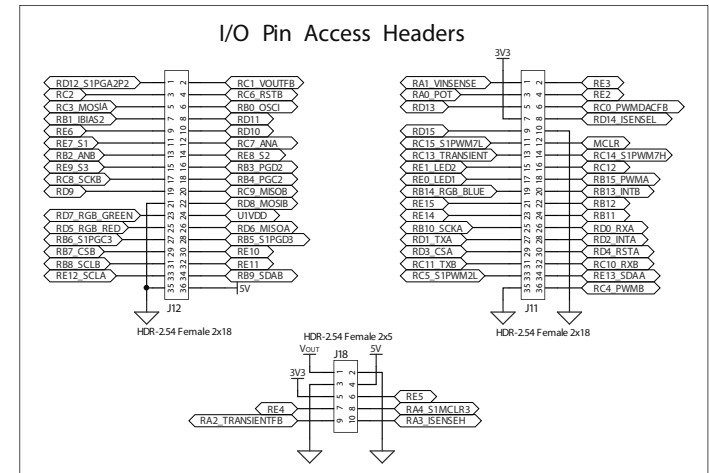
I/O Pin Access Headers

RD12_S1PGA2P2
RC2
RC3_MOSIA
RB1_IBIAS2
RE6
RE7_S1
RB2_ANB
RE9_S3
RC8_SCKB
RD9
RD7_RGB_GREEN
RD5_RGB_RED
RB6_S1PGC3
RB7_CSB
RB8_SCLB
RE12_SCLA

1 2
3 4
5 6
7 8
9 10
11 12
13 14
15 16
17 18
19 20
21 22
23 24
25 26
27 28
29 30
31 32
33 34
35 36

RC1_VOUTFB
RC6_RSTB
RB0_OSCI
RD11
RD10
RC7_ANA
RE8_S2
RB3_PGD2
RB4_PGC2
RC9_MISOB
RD8_MOSIB
U1VDD
RD6_MISOA
RB5_S1PGD3
RE10
RE11
RB9_SDAB
5V

J12
HDR-2.54 Female 2x18

3V3
RA1_VINSENSE
RA0_POT
RD13
RD15
RC15_S1PWM7L
RC13_TRANSIENT
RE1_LED2
RE0_LED1
RB14_RGB_BLUE
RE15
RE14
RB10_SCKA
RD1_TXA
RD3_CSA
RC11_TXB
RC5_S1PWM2L

1 2
3 4
5 6
7 8
9 10
11 12
13 14
15 16
17 18
19 20
21 22
23 24
25 26
27 28
29 30
31 32
33 34
35 36

RE3
RE2
RC0_PWMDACFB
RD14_ISENSEL
MCLR
RC14_S1PWM7H
RC12
RB15_PWMA
RB13_INTB
RB12
RB11
RD0_RXA
RD2_INTA
RD4_RSTA
RC10_RXB
RE13_SDAA
RC4_PWMB

J11
HDR-2.54 Female 2x18

HDR-2.54 Female 2x5
$V_{OUT}$
5V
J18
3V3
1 2
3 4
5 6
7 8
9 10
RE5
RE4
RA4_S1MCLR3
RA2_TRANSIENTFB
RA3_ISENSEH